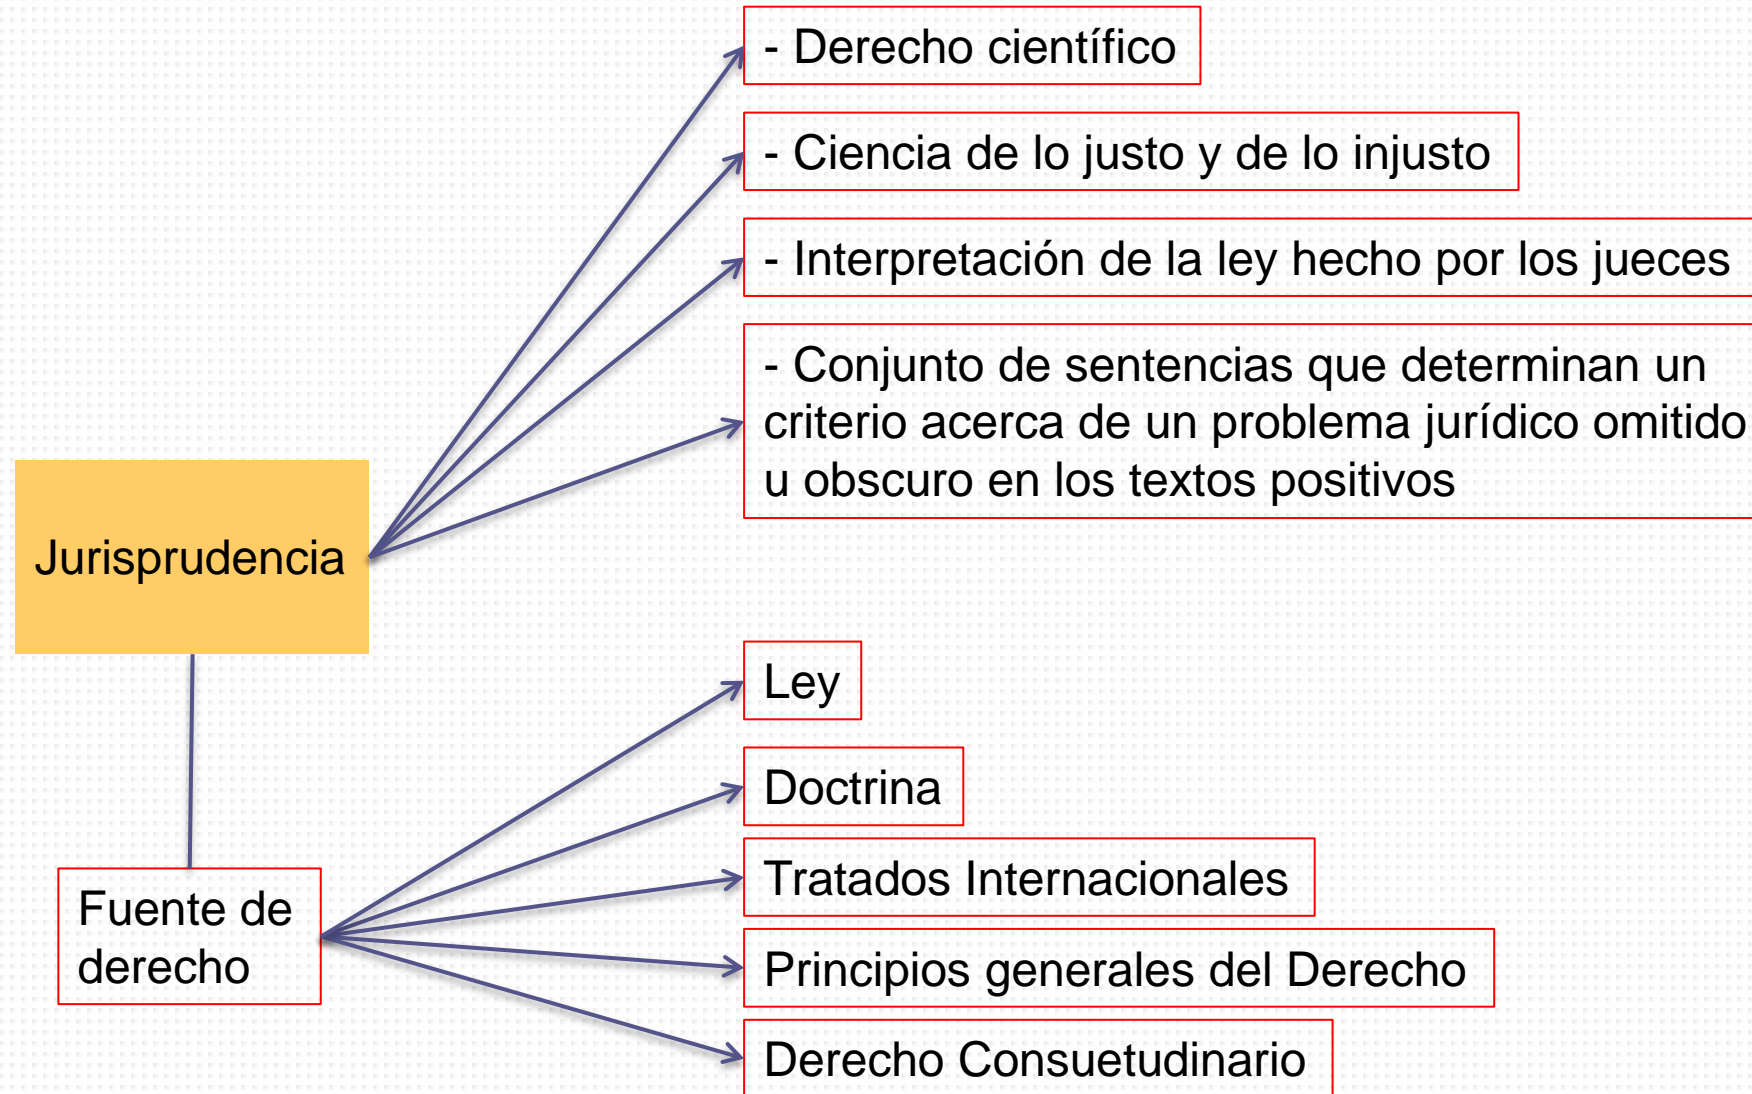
Jurisprudencia

- Derecho científico

- Ciencia de lo justo y de lo injusto

- Interpretación de la ley hecho por los jueces

- Conjunto de sentencias que determinan un criterio acerca de un problema jurídico omitido u obscuro en los textos positivos

Fuente de derecho

Ley

Doctrina

Tratados Internacionales

Principios generales del Derecho

Derecho Consuetudinario